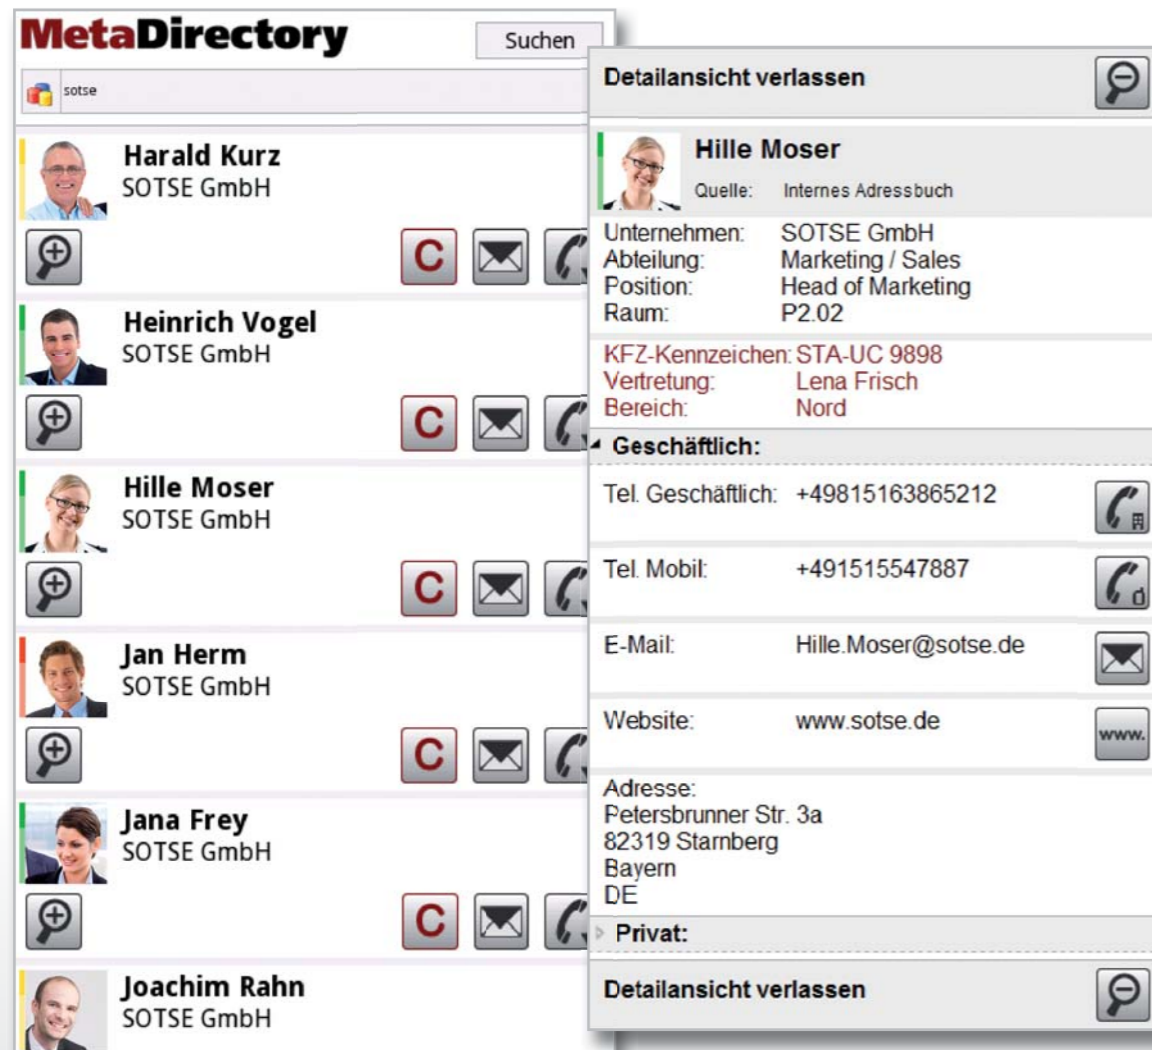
MetaDirectory

Suchen

sotse

Harald Kurz
SOTSE GmbH

C

Heinrich Vogel
SOTSE GmbH

C

Hille Moser
SOTSE GmbH

C

Jan Herm
SOTSE GmbH

C

Jana Frey
SOTSE GmbH

C

Joachim Rahn
SOTSE GmbH

Detailansicht verlassen

Hille Moser
Quelle: Internes Adressbuch

| | |
|---|---|
| Unternehmen: | SOTSE GmbH |
| Abteilung: | Marketing / Sales |
| Position: | Head of Marketing |
| Raum: | P2.02 |

| | |
|---|---|
| KFZ-Kennzeichen: | STA-UC 9898 |
| Vertretung: | Lena Frisch |
| Bereich: | Nord |

Geschäftlich:

| | |
|---|---|
| Tel. Geschäftlich: | +49815163865212 |
| Tel. Mobil: | +491515547887 |
| E-Mail: | Hille.Moser@sotse.de |
| Website: | www.sotse.de |

www.

Adresse:
Petersbrunner Str. 3a
82319 Starnberg
Bayern
DE

Privat:

Detailansicht verlassen